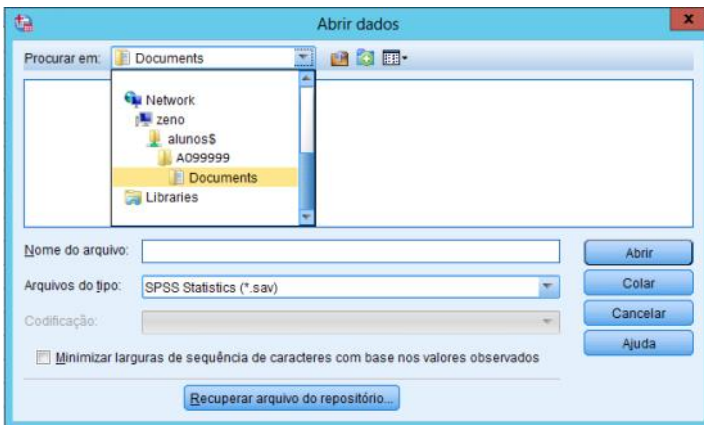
Abrir dados

x

Procurar em: Documents

Network
zeno
alunos$
A099999
Documents
Libraries

Nome do arquivo:

Arquivos do tipo: SPSS Statistics (*.sav)

Codificação:

Minimizar larguras de sequência de caracteres com base nos valores observados

Recuperar arquivo do repositório...

Abrir

Colar

Cancelar

Ajuda